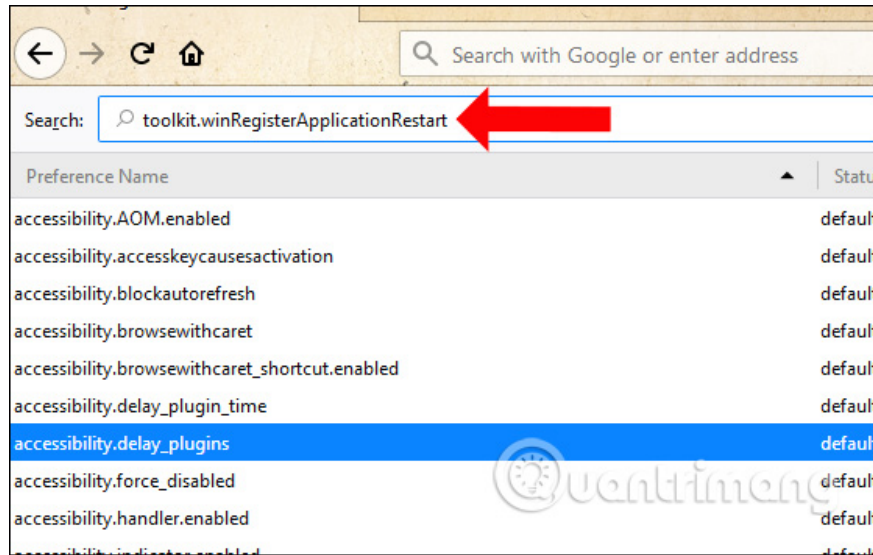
Search with Google or enter address

Search: toolkit.winRegisterApplicationRestart

| Preference Name | Statu |
|---|---|
| accessibility.AOM.enabled | defaul |
| accessibility.accesskeycausesactivation | defaul |
| accessibility.blockautorefresh | defaul |
| accessibility.browsewithcaret | defaul |
| accessibility.browsewithcaret_shortcut.enabled | defaul |
| accessibility.delay_plugin_time | defaul |
| accessibility.delay_plugins | defaul |
| accessibility.force_disabled | defaul |
| accessibility.handler.enabled | defaul |
| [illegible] | defaul |

Quantrimang